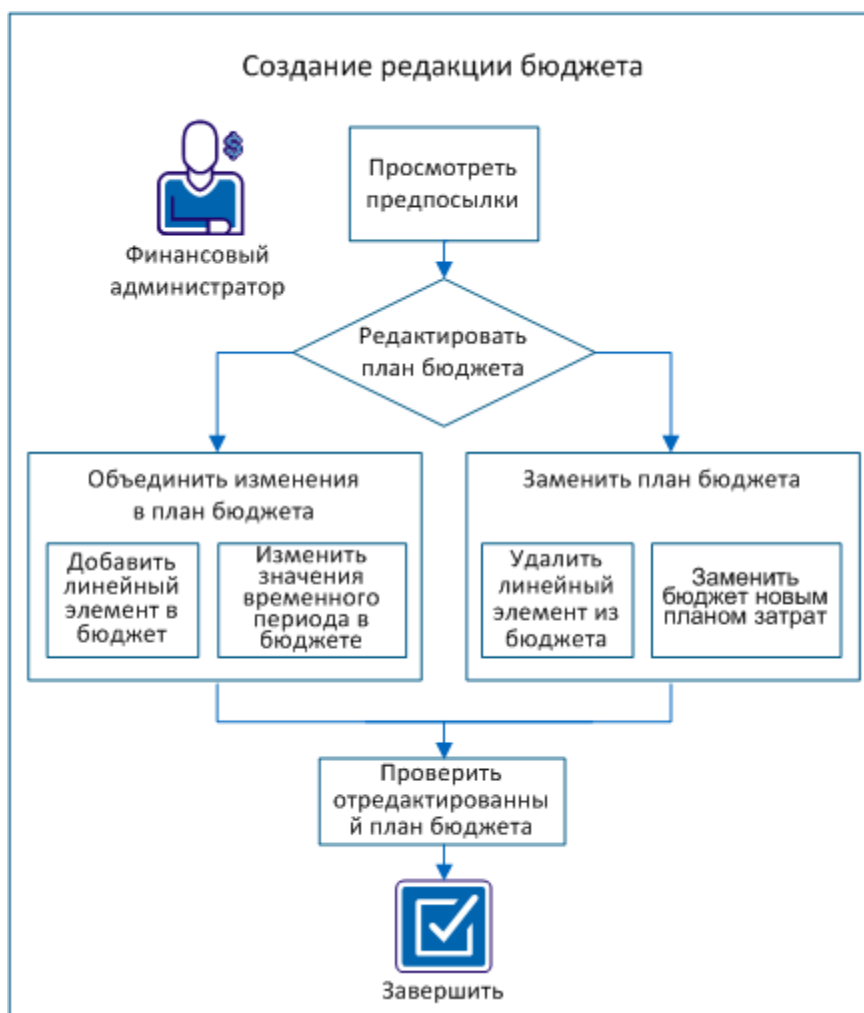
Создание редакции бюджета

Финансовый администратор

Просмотреть предпосылки

Редактировать план бюджета

Объединить изменения в план бюджета

Добавить линейный элемент в бюджет

Изменить значения временного периода в бюджете

Заменить план бюджета

Удалить линейный элемент из бюджета

Заменить бюджет новым планом затрат

Проверить отредактированный план бюджета

Завершить